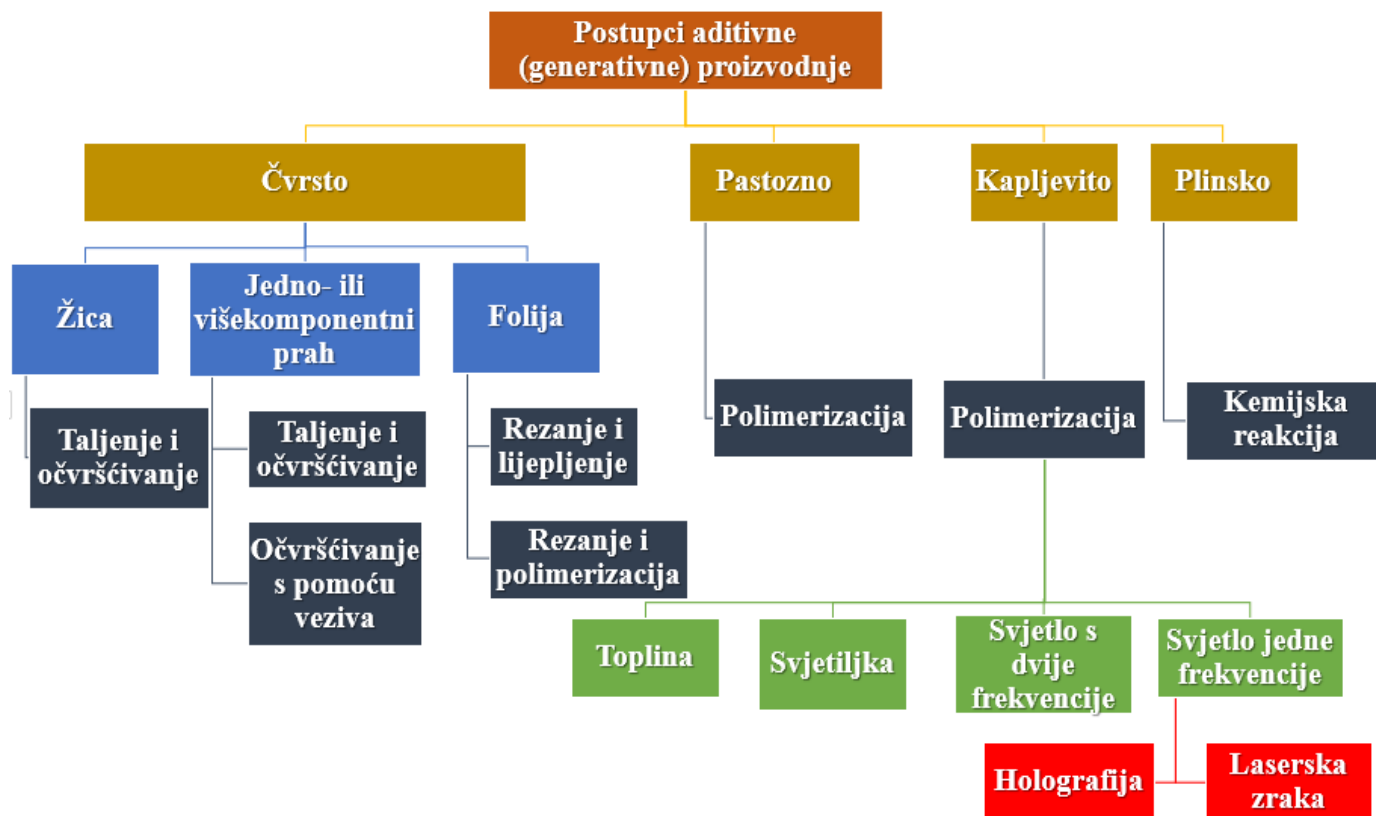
Postupci aditivne (generativne) proizvodnje

Čvrsto

Pastozno

Kapljevito

Plinsko

Žica

Jedno- ili višekomponentni prah

Folija

Taljenje i očvršćivanje

Taljenje i očvršćivanje

Očvršćivanje s pomoću veziva

Rezanje i lijepljenje

Rezanje i polimerizacija

Polimerizacija

Polimerizacija

Kemijska reakcija

Toplina

Svjetiljka

Svjetlo s dvije frekvencije

Svjetlo jedne frekvencije

Holografija

Laserska zraka